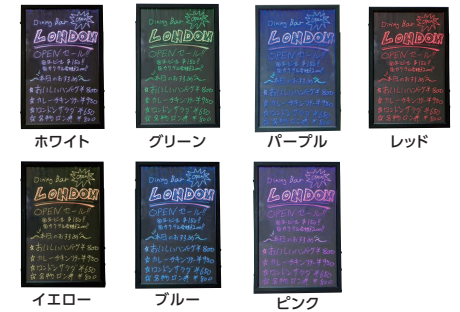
Dining Bar
LONDON
OPEN セール!
ホワイト

Dining Bar
LONDON
OPEN セール!
グリーン

Dining Bar
LONDON
OPEN セール!
パープル

Dining Bar
LONDON
レッド

Dining Bar
LONDON
OPEN セール!
イエロー

Dining Bar
LONDON
OPEN セール!
ブルー

Dining Bar
LONDON
OPEN セール!
ピンク